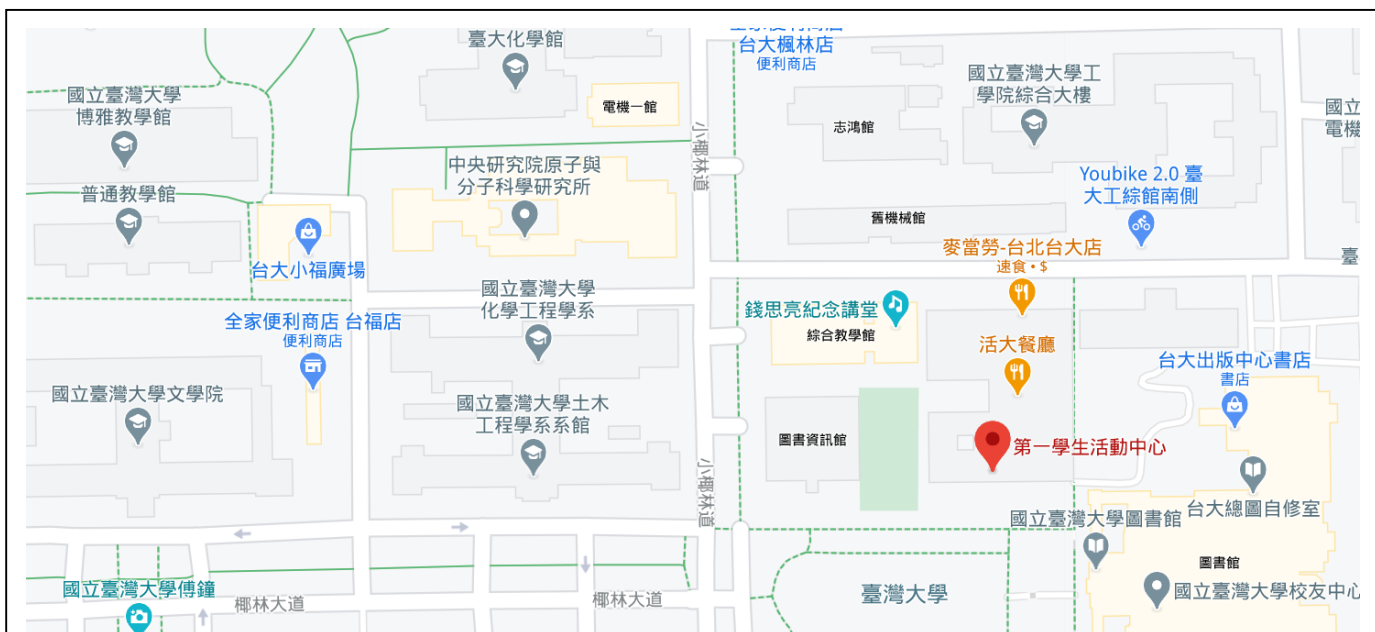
臺大化學館

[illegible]
台大楓林店
便利商店

國立臺灣大學博雅教學館

電機一館

小椰林道

志鴻館

國立臺灣大學工學院綜合大樓

國立
電機

中央研究院原子與分子科學研究所

普通教學館

Youbike 2.0 臺大工綜館南側

舊機械館

台大小福廣場

麥當勞-台北台大店
速食 • $

臺

國立臺灣大學化學工程學系

錢思亮紀念講堂

綜合教學館

全家便利商店 台福店
便利商店

活大餐廳

台大出版中心書店
書店

國立臺灣大學文學院

國立臺灣大學土木工程學系系館

圖書資訊館

第一學生活動中心

小椰林道

台大總圖自修室

國立臺灣大學圖書館

圖書館

國立臺灣大學傅鐘

椰林大道

椰林大道

臺灣大學

國立臺灣大學校友中心